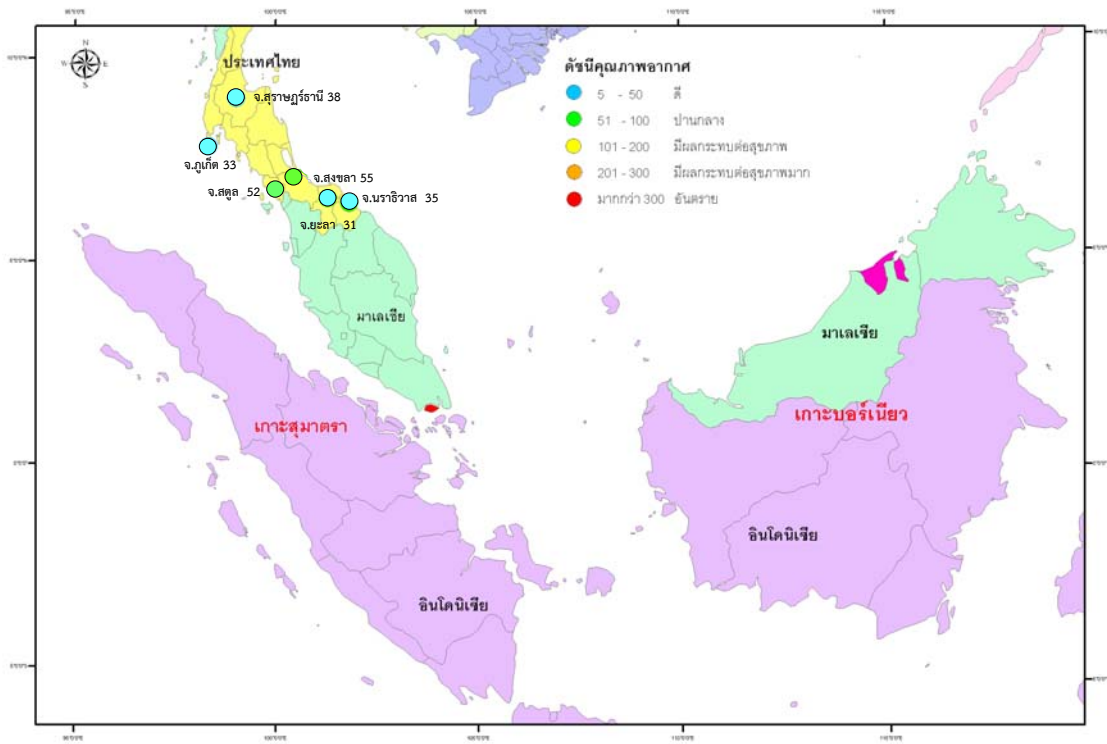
ประเทศไทย

ดัชนีคุณภาพอากาศ
5 - 50 ดี
51 - 100 ปานกลาง
101 - 200 มีผลกระทบต่อสุขภาพ
201 - 300 มีผลกระทบต่อสุขภาพมาก
มากกว่า 300 อันตราย

จ.สุราษฎร์ธานี 38
จ.ภูเก็ต 33
จ.สงขลา 55
จ.สตูล 52
จ.นราธิวาส 35
จ.ยะลา 31

มาเลเซีย
มาเลเซีย
เกาะสุมาตรา
เกาะบอร์เนียว
อินโดนิเซีย
อินโดนิเซีย